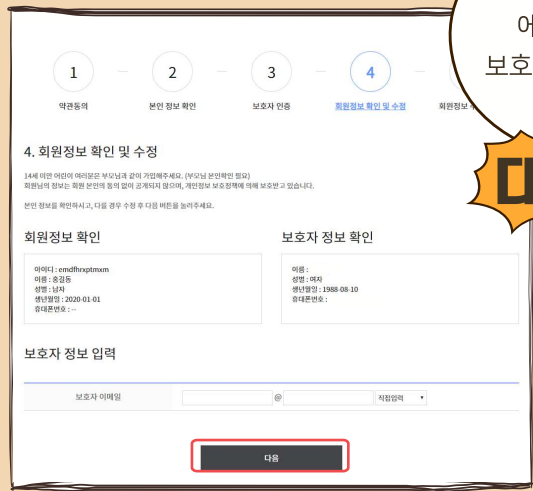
어
보호

1
약관동의

2
본인 정보 확인

3
보호자 인증

4
회원정보 확인 및 수정

회원정보

대

4. 회원정보 확인 및 수정

14세 미만 어린이 여러분은 부모님과 같이 가입해주세요. (부모님 본인확인 필요)
회원님의 정보는 본인 본인의 동의 없이 공개되지 않으며, 개인정보 보호정책에 의해 보호받고 있습니다.

본인 정보를 확인하시고, 다를 경우 수정 후 다음 버튼을 눌러주세요.

회원정보 확인

아이디 : emdfhrxptmxm
이름 : 홍길동
성별 : 남자
생년월일 : 2020-01-01
휴대폰번호 : --

보호자 정보 확인

이름 :
성별 : 여자
생년월일 : 1988-08-10
휴대폰번호 :

보호자 정보 입력

| 보호자 이메일 | @ | 직접입력 ▾ |
|---|---|---|

다음